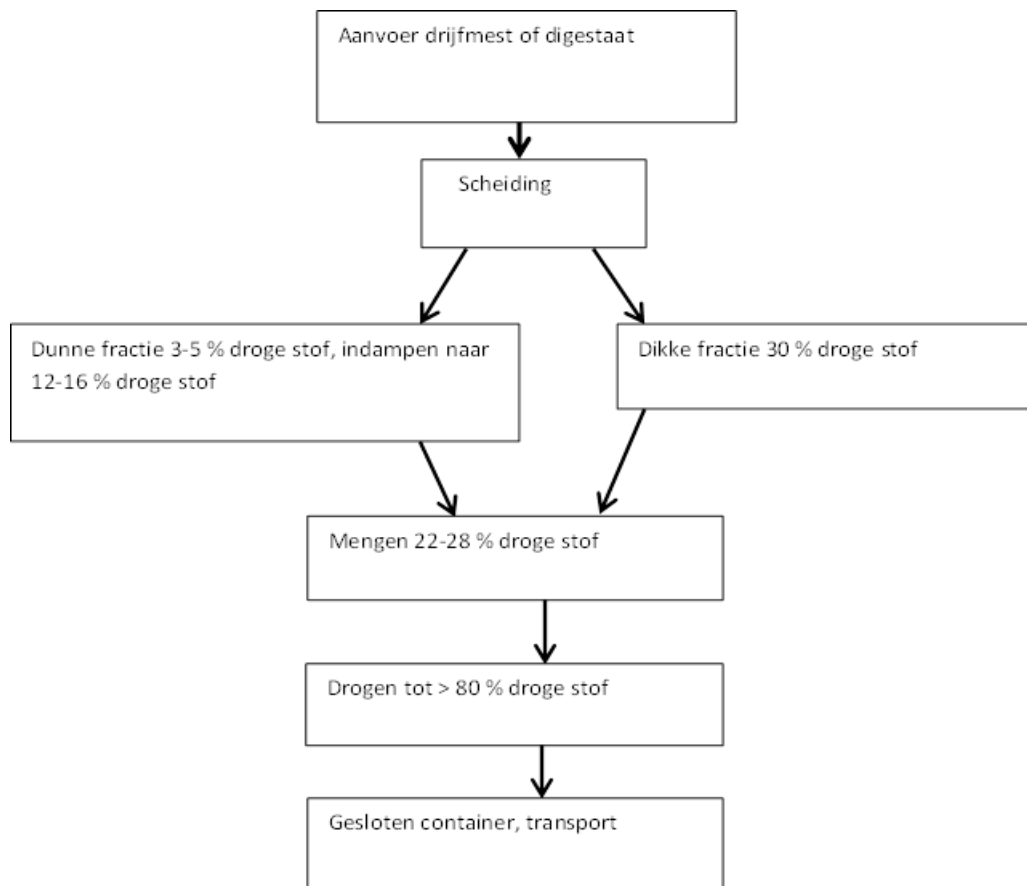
Aanvoer drijfmest of digestaat

Scheiding

Dunne fractie 3-5 % droge stof, indampen naar 12-16 % droge stof

Dikke fractie 30 % droge stof

Mengen 22-28 % droge stof

Drogen tot > 80 % droge stof

Gesloten container, transport